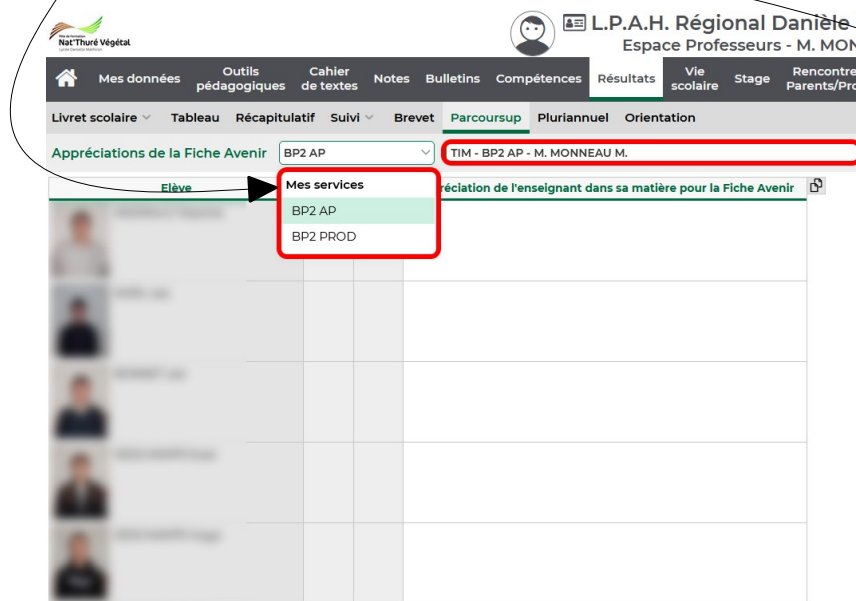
Nat'Thuré Végétal

L.P.A.H. Régional Danièle
Espace Professeurs - M. MON

Mes données | Outils pédagogiques | Cahier de textes | Notes | Bulletins | Compétences | Résultats | Vie scolaire | Stage | Rencontre Parents/Pro

Livret scolaire | Tableau | Récapitulatif | Suivi | Brevet | Parcoursup | Pluriannuel | Orientation

Appréciations de la Fiche Avenir BP2 AP
TIM - BP2 AP - M. MONNEAU M.

Elève
Mes services
BP2 AP
BP2 PROD
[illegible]réciation de l'enseignant dans sa matière pour la Fiche Avenir